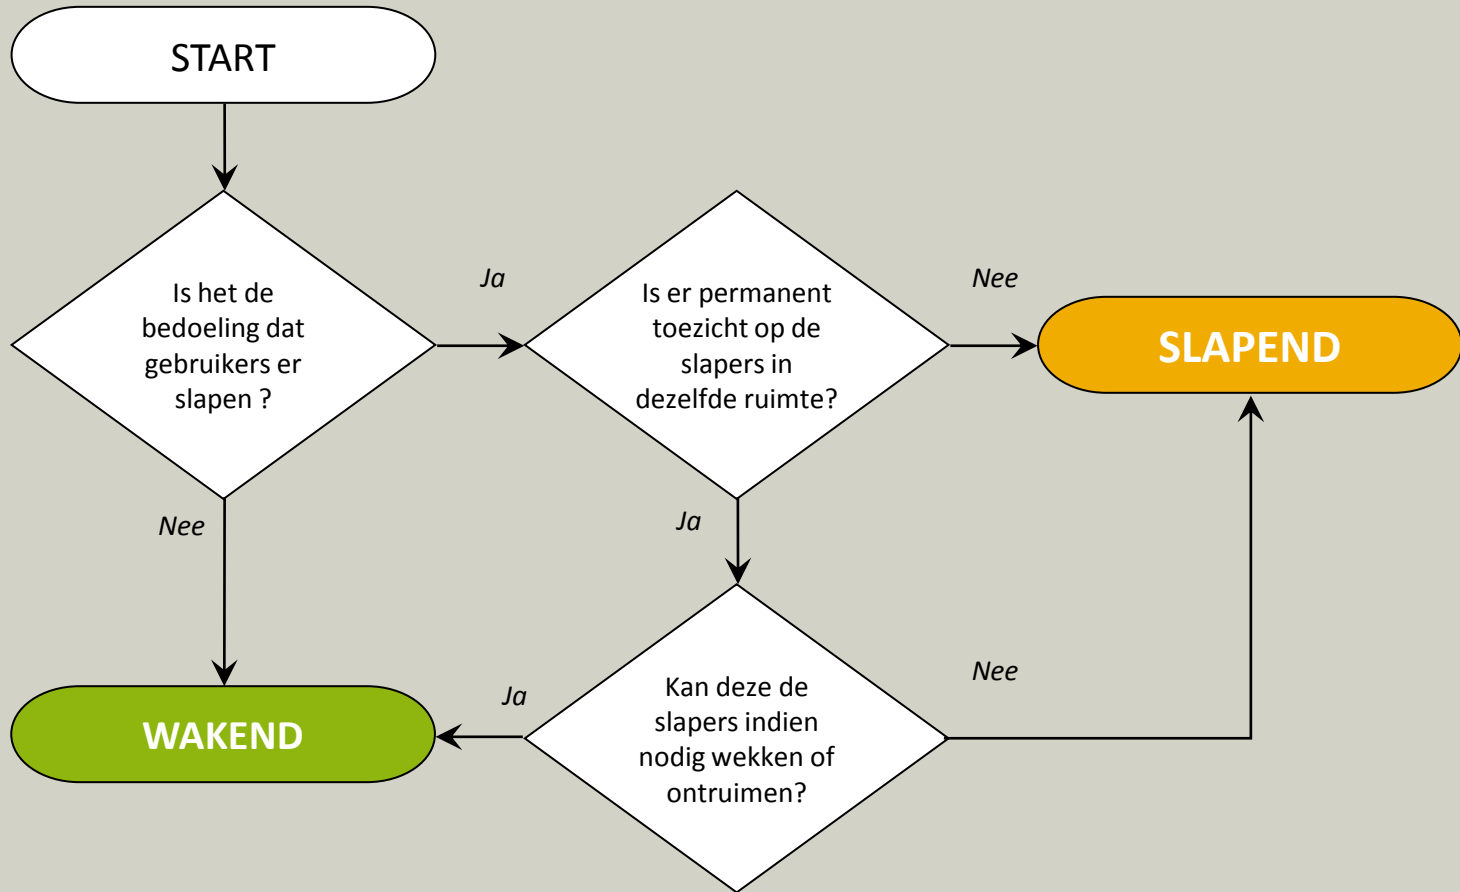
START

Is het de bedoeling dat gebruikers er slapen ?

Ja

Is er permanent toezicht op de slapers in dezelfde ruimte?

Nee

SLAPEND

Nee

Ja

Ja

WAKEND

Kan deze de slapers indien nodig wekken of ontruimen?

Nee